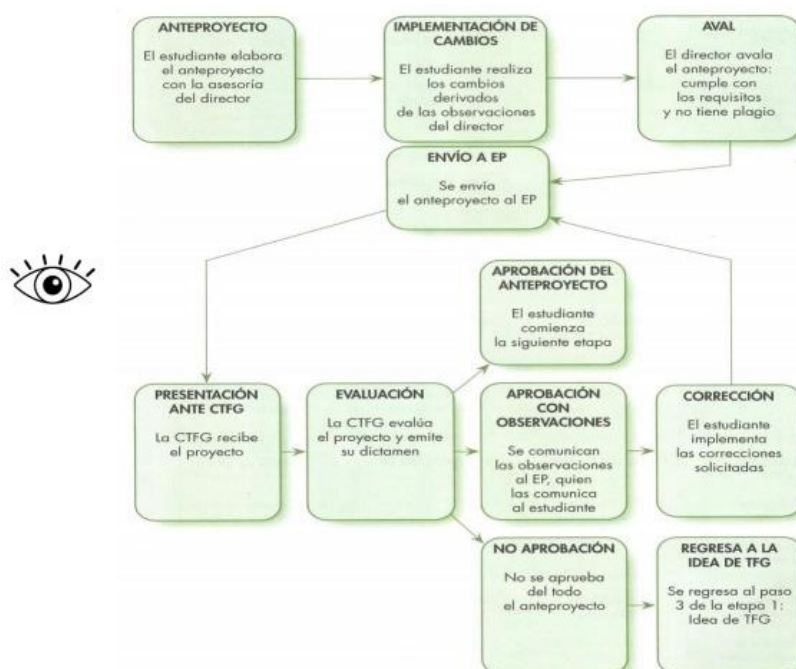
ANTEPROYECTO

El estudiante elabora el anteproyecto con la asesoría del director

IMPLEMENTACIÓN DE CAMBIOS

El estudiante realiza los cambios derivados de las observaciones del director

AVAL

El director avala el anteproyecto: cumple con los requisitos y no tiene plagio

ENVÍO A EP

Se envía el anteproyecto al EP

APROBACIÓN DEL ANTEPROYECTO

El estudiante comienza la siguiente etapa

PRESENTACIÓN ANTE CTFG

La CTFG recibe el proyecto

EVALUACIÓN

La CTFG evalúa el proyecto y emite su dictamen

APROBACIÓN CON OBSERVACIONES

Se comunican las observaciones al EP, quien las comunica al estudiante

CORRECCIÓN

El estudiante implementa las correcciones solicitadas

NO APROBACIÓN

No se aprueba del todo el anteproyecto

REGRESA A LA IDEA DE TFG

Se regresa al paso 3 de la etapa 1: Idea de TFG